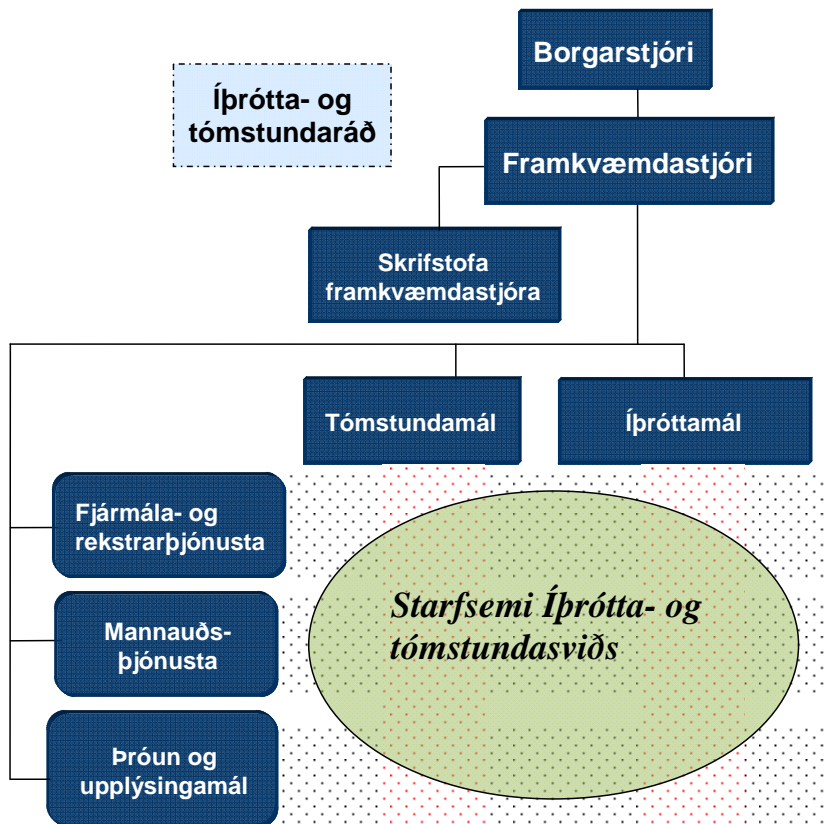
Borgarstjóri

Íþrótta- og tómstundaráð

Framkvæmdastjóri

Skrifstofa framkvæmdastjóra

Tómstundamál

Íþróttamál

Fjármála- og rekstrarþjónusta

Mannauðs-þjónusta

Þróun og upplýsingamál

Starfsemi Íþrótta- og tómstundasviðs